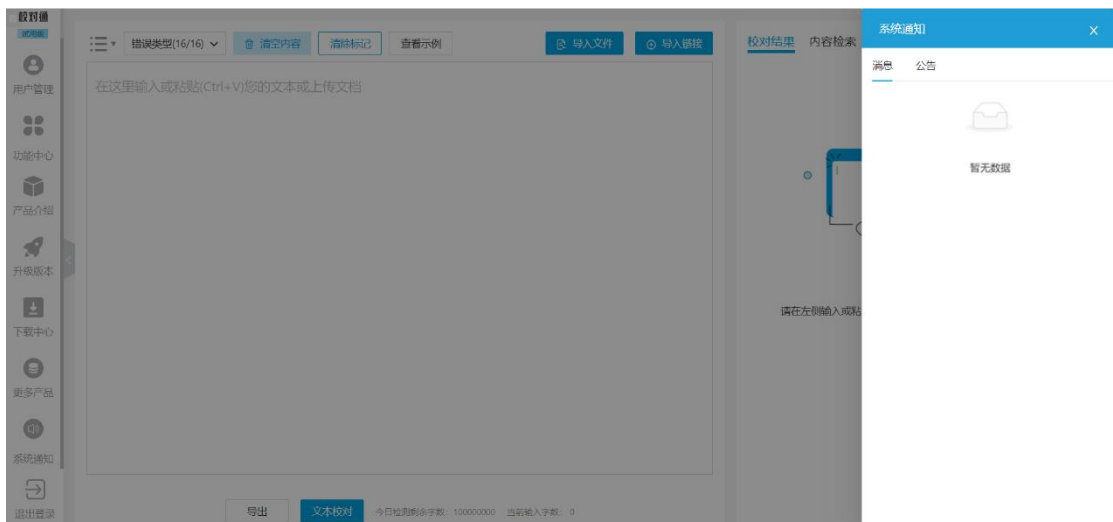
校对通
试用版
用户管理
功能中心
产品介绍
升级版本
下载中心
更多产品
系统通知
退出登录

错误类型(16/16)
清空内容
清除标记
查看示例
导入文件
导入链接

在这里输入或粘贴(Ctrl+V)您的文本或上传文档

导出
文本校对
今日检测剩余字数：100000000 当前输入字数：0

校对结果
内容检索

请在左侧输入或粘

系统通知
×
消息
公告
暂无数据